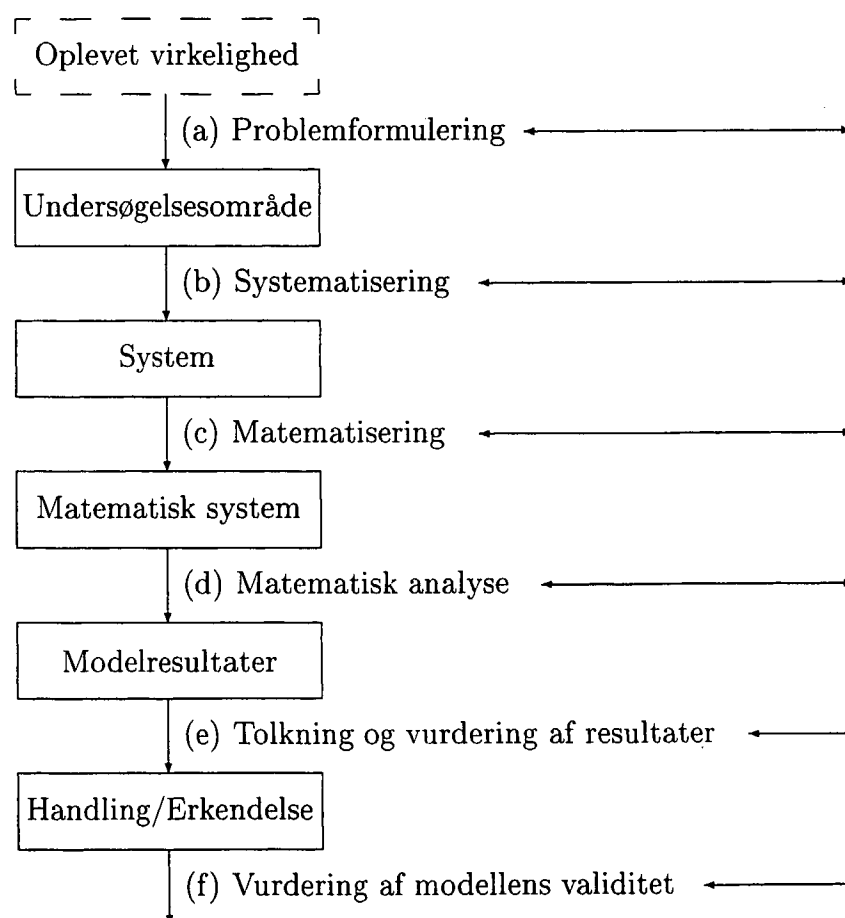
Oplevet virkelighed

(a) Problemformulering

Undersøgelsesområde

(b) Systematisering

System

(c) Matematisering

Matematisk system

(d) Matematisk analyse

Modelresultater

(e) Tolkning og vurdering af resultater

Handling/Erkendelse

(f) Vurdering af modellens validitet